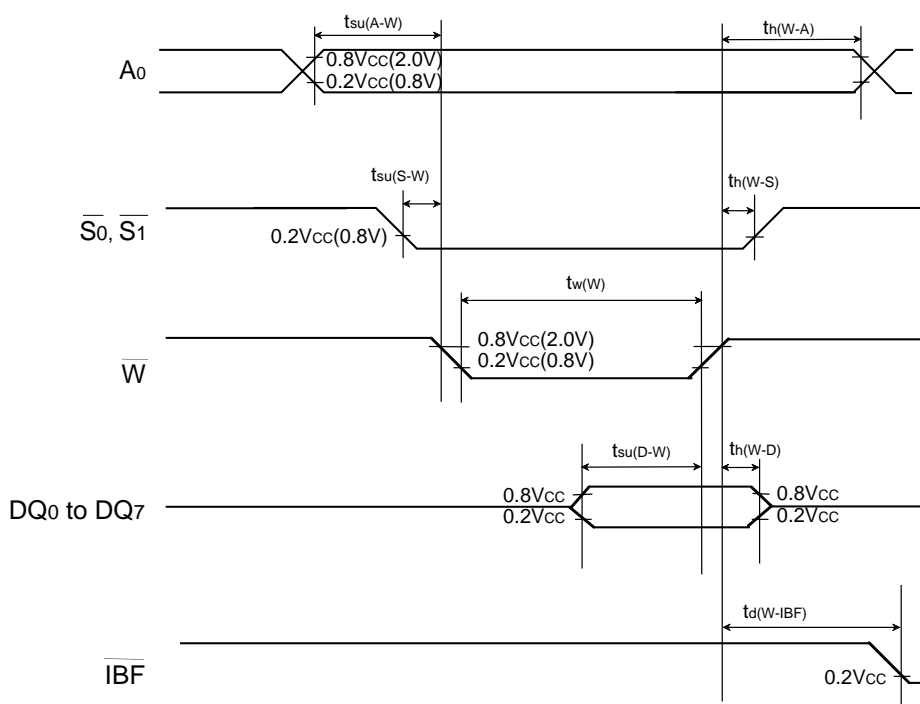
$t_{su(A-W)}$

$t_{h(W-A)}$

$A_0$

0.8Vcc(2.0V)
0.2Vcc(0.8V)

$t_{su(S-W)}$

$t_{h(W-S)}$

$\overline{S_0}, \overline{S_1}$

0.2Vcc(0.8V)

$t_{w(W)}$

$\overline{W}$

0.8Vcc(2.0V)
0.2Vcc(0.8V)

$t_{su(D-W)}$

$t_{h(W-D)}$

DQ0 to DQ7

0.8Vcc
0.2Vcc

0.8Vcc
0.2Vcc

$t_{d(W-IBF)}$

$\overline{IBF}$

0.2Vcc